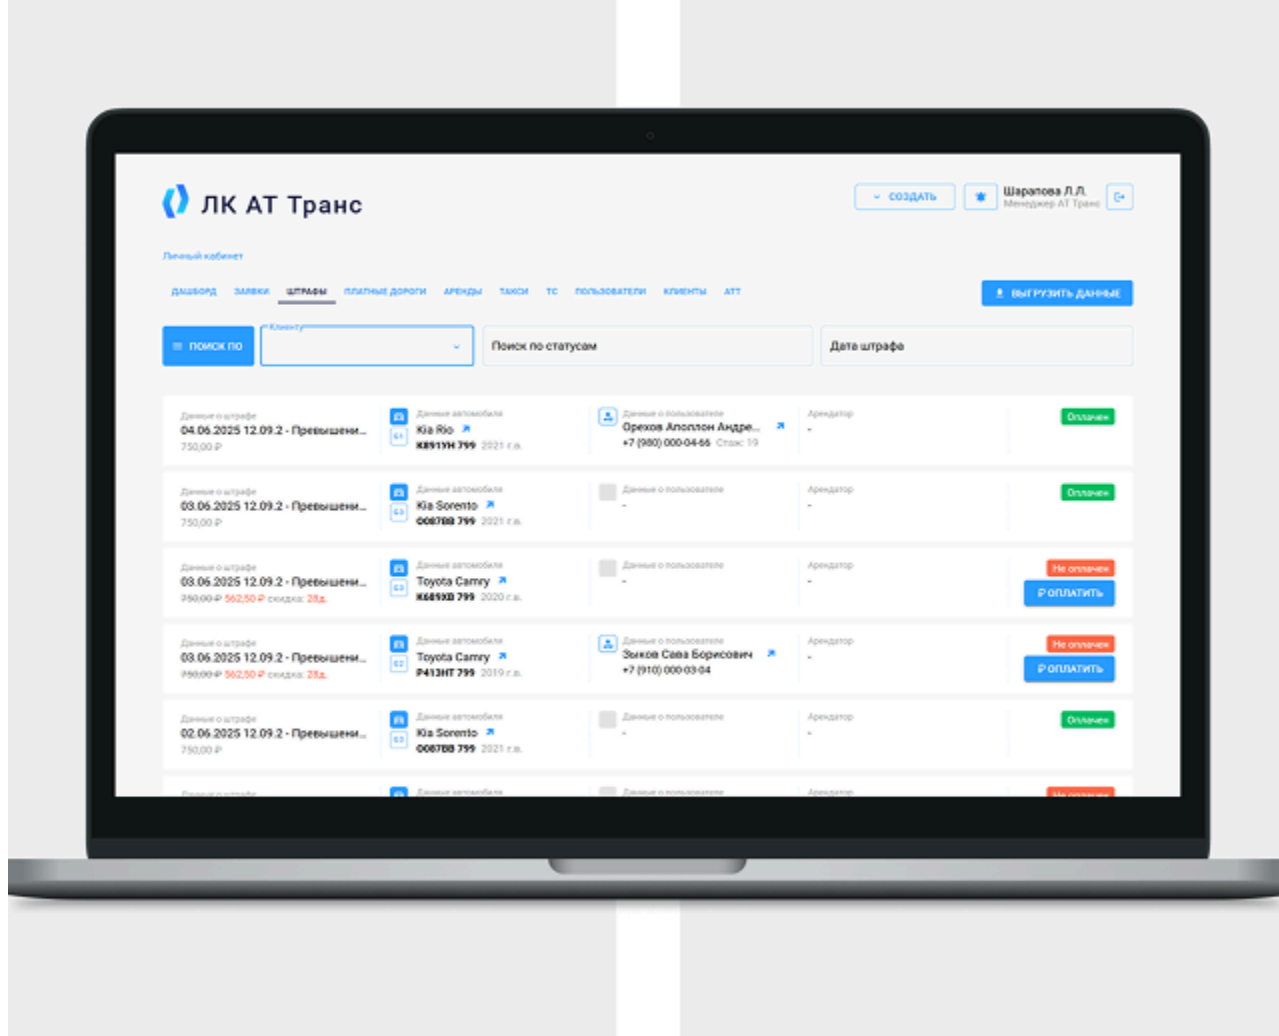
ЛК АТ Транс

СОЗДАТЬ

Шарапова Л.Л.
Менеджер АТ Транс

Личный кабинет

ДАШБОРД ЗАЯВКИ ШТРАФЫ ПЛАТНЫЕ ДОРОГИ АРЕНДЫ ТАКСИ ТС ПОЛЬЗОВАТЕЛИ КЛИЕНТЫ АТТ

ВЫГРУЗИТЬ ДАННЫЕ

ПОИСК ПО

Клиенту

Поиск по статусам

Дата штрафа

Данные о штрафе
04.06.2025 12.09.2 - Превышени...
750,00 ₽
Данные автомобиля
Kia Rio
К891УН 799 2021 г.в.
Данные о пользователе
Орехов Аполлон Андре...
+7 (980) 000-04-66 Стаж: 19
Арендатор
-
Оплачен

Данные о штрафе
03.06.2025 12.09.2 - Превышени...
750,00 ₽
Данные автомобиля
Kia Sorento
О087ВВ 799 2021 г.в.
Данные о пользователе
-
Арендатор
-
Оплачен

Данные о штрафе
03.06.2025 12.09.2 - Превышени...
750,00 ₽ 562,50 ₽ скидка: 28д.
Данные автомобиля
Toyota Camry
К689ХВ 799 2020 г.в.
Данные о пользователе
-
Арендатор
-
Не оплачен
₽ ОПЛАТИТЬ

Данные о штрафе
03.06.2025 12.09.2 - Превышени...
750,00 ₽ 562,50 ₽ скидка: 28д.
Данные автомобиля
Toyota Camry
Р413НТ 799 2019 г.в.
Данные о пользователе
Зыков Сава Борисович
+7 (910) 000-03-04
Арендатор
-
Не оплачен
₽ ОПЛАТИТЬ

Данные о штрафе
02.06.2025 12.09.2 - Превышени...
750,00 ₽
Данные автомобиля
Kia Sorento
О087ВВ 799 2021 г.в.
Данные о пользователе
-
Арендатор
-
Оплачен

Данные о штрафе
Данные автомобиля
Данные о пользователе
Арендатор
Не оплачен